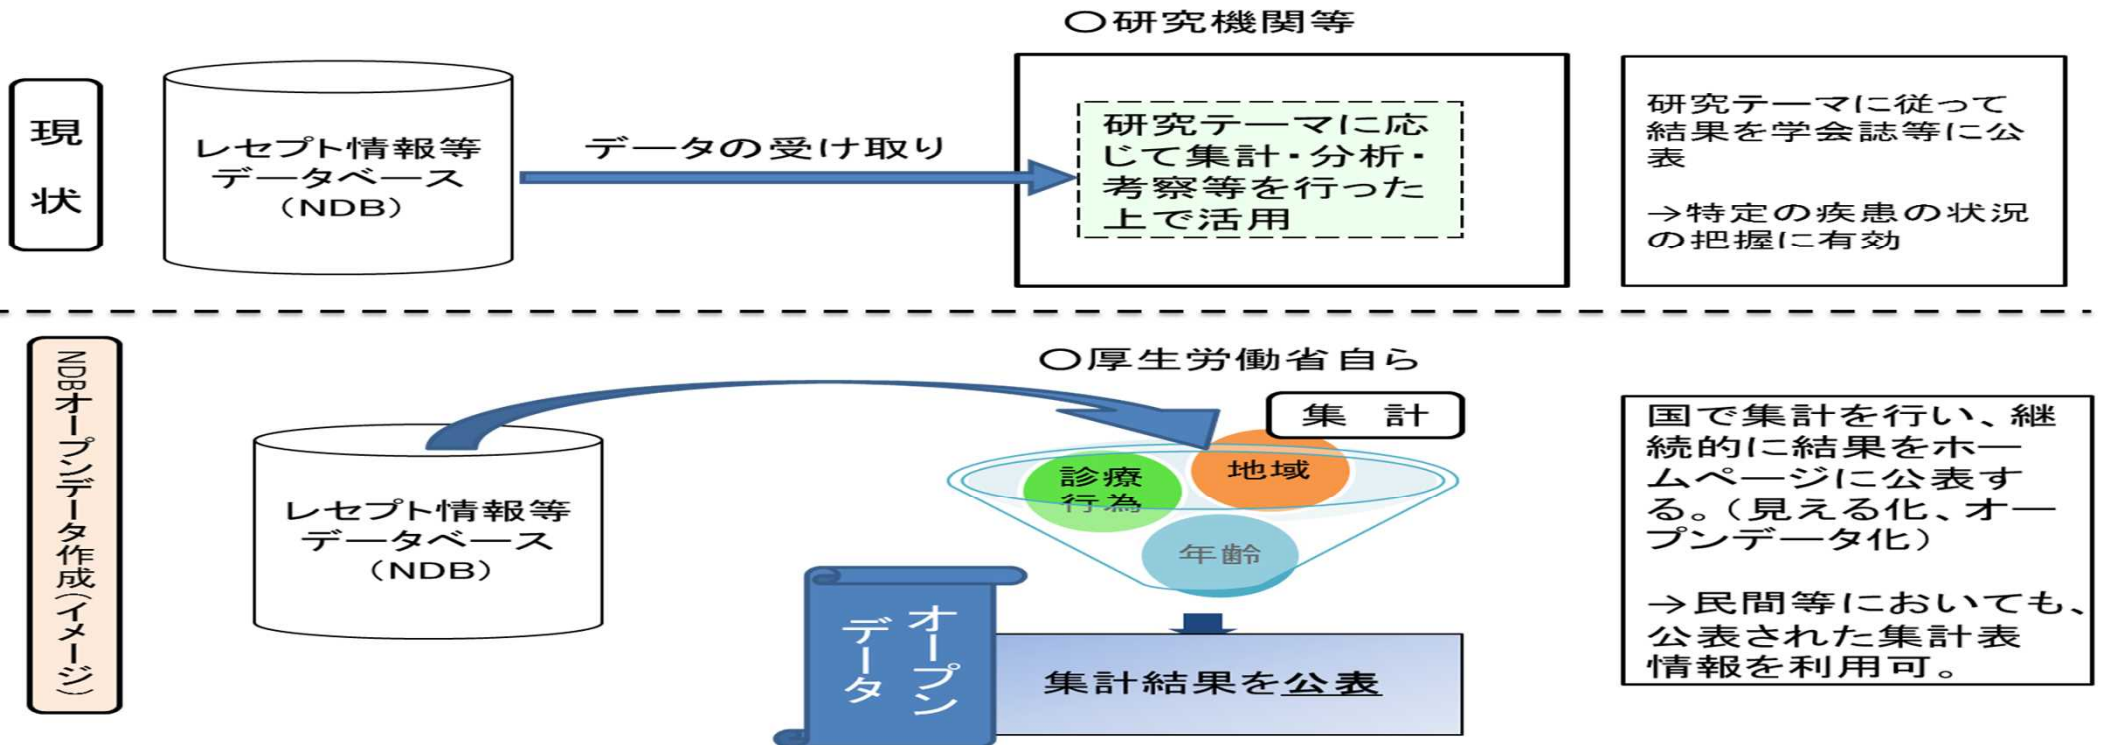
現状

レセプト情報等データベース（NDB）

データの受け取り

○研究機関等

研究テーマに応じて集計・分析・考察等を行った上で活用

研究テーマに従って結果を学会誌等に公表

→特定の疾患の状況の把握に有効

NDBオープンデータ作成（イメージ）

○厚生労働省自ら

レセプト情報等データベース（NDB）

集　計

診療行為

地域

年齢

オープンデータ

集計結果を公表

国で集計を行い、継続的に結果をホームページに公表する。（見える化、オープンデータ化）

→民間等においても、公表された集計表情報を利用可。